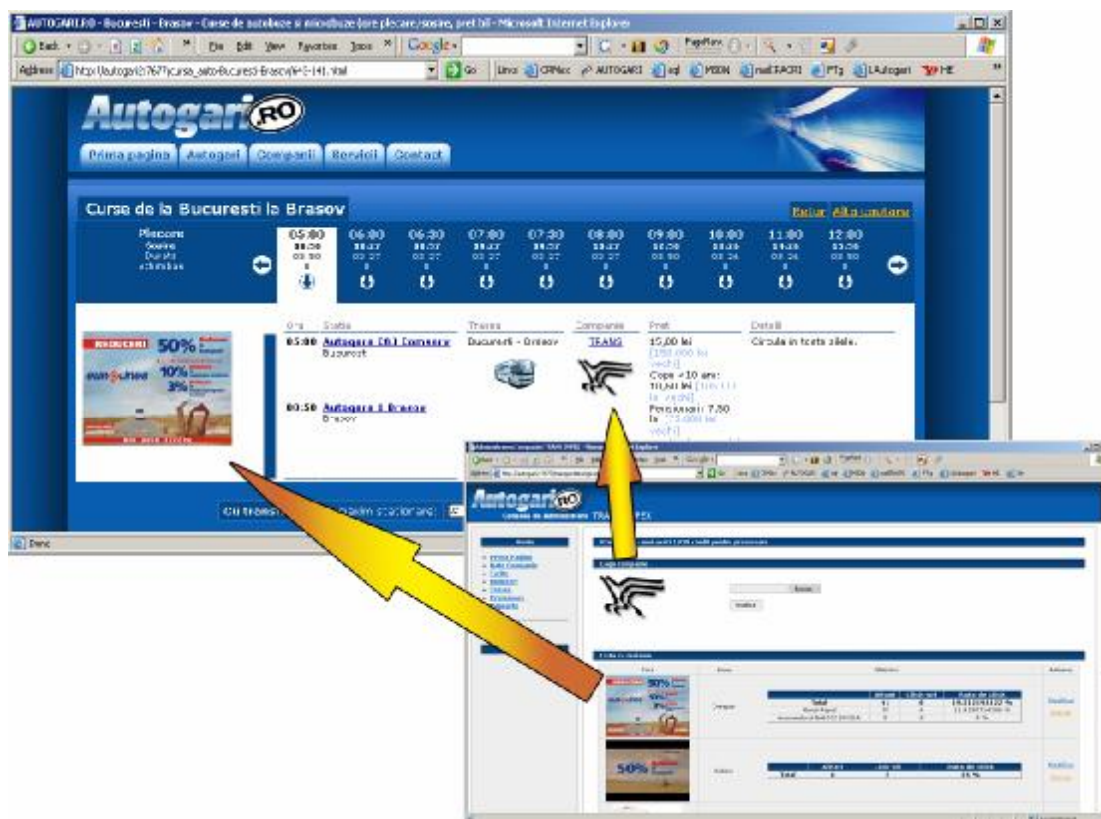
AUTOGARI.RO - Bucuresti - Brasov - Curse de autobuze si microbuze (ore plecare/sosire, pret bilet) - Microsoft Internet Explorer

Back · Search Favorites File Edit View Favorites Tools Help Google

Address http://autogari.ro/?curse_auto-Bucuresti-Brasov/ Go Links AUTOGARI

Autogari.RO

Prima pagina | Autogari | Companii | Servicii | Contact

Curse de la Bucuresti la Brasov

Retur Alta cautare

Plecare Sosire Durata Schimbari

| 05:00 | 06:00 | 06:30 | 07:00 | 07:30 | 08:00 | 09:00 | 10:00 | 11:00 | 12:00 |
|---|---|---|---|---|---|---|---|---|---|

| Ora | Statia | Traseu | Companie | Pret | Detalii |
|---|---|---|---|---|---|
| 05:00 | Autogara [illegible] Bucuresti | Bucuresti - Brasov | TRANS | 15,00 lei (150.000 lei vechi) Copii <10 ani: 10,00 lei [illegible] Pensionari: 7,50 lei (75.000 lei vechi) | Circula in toate zilele. |
| 08:50 | Autogara 1 Brasov Brasov | | | | |

EUROLINES 50% 10% 3%

Cu trenul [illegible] stationare

Done

Autogari.RO TRANS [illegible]